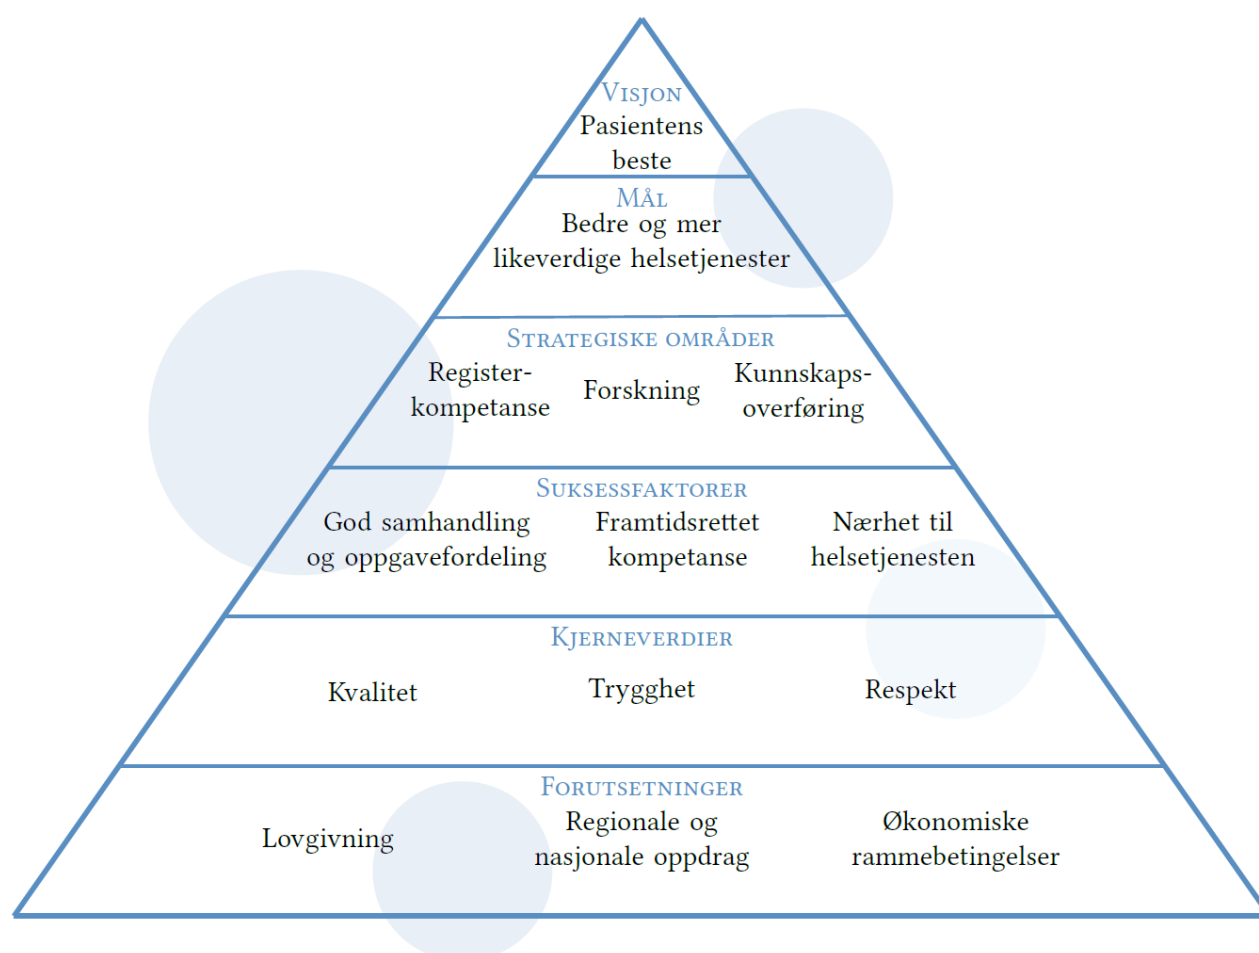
Visjon
Pasientens beste

Mål
Bedre og mer likeverdige helsetjenester

Strategiske områder
Registerkompetanse
Forskning
Kunnskapsoverføring

Suksessfaktorer
God samhandling og oppgavefordeling
Framtidsrettet kompetanse
Nærhet til helsetjenesten

Kjerneverdier
Kvalitet
Trygghet
Respekt

Forutsetninger
Lovgivning
Regionale og nasjonale oppdrag
Økonomiske rammebetingelser